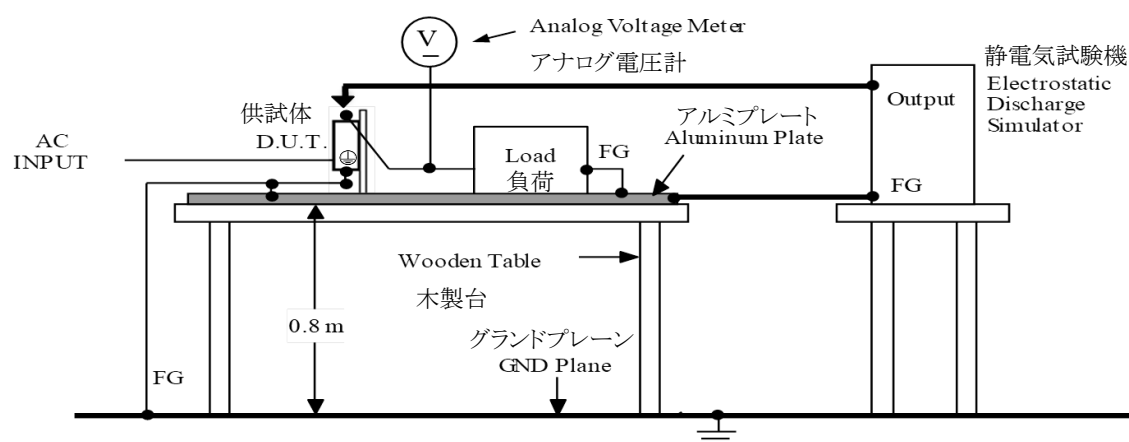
V

Analog Voltage Meter
アナログ電圧計

静電気試験機
Electrostatic Discharge Simulator

Output

供試体
D.U.T.

AC INPUT

Load
負荷

FG

アルミプレート
Aluminum Plate

FG

Wooden Table
木製台

0.8 m

グランドプレーン
GND Plane

FG